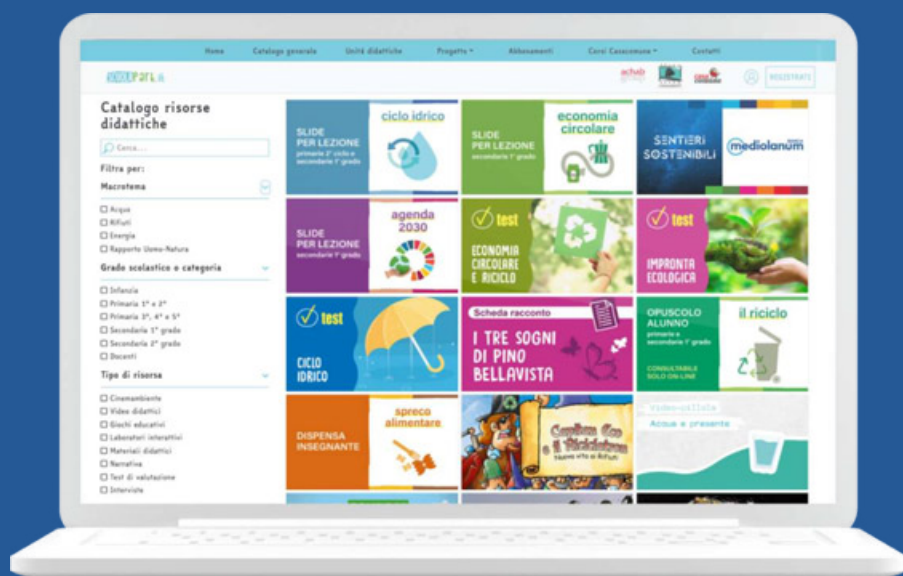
Home Catalogo generale Unità didattiche Progetto ▾ Abbonamenti Corsi Casacomune ▾ Contatti

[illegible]

REGISTRATI

Catalogo risorse didattiche

Cerca...

Filtra per:

Macrotema

☐ Acqua
☐ Rifiuti
☐ Energia
☐ Rapporto Uomo-Natura

Grado scolastico o categoria

☐ Infanzia
☐ Primaria 1° e 2°
☐ Primaria 3°, 4° e 5°
☐ Secondaria 1° grado
☐ Secondaria 2° grado
☐ Docenti

Tipo di risorsa

☐ Cinemambiente
☐ Video didattici
☐ Giochi educativi
☐ Laboratori interattivi
☐ Materiali didattici
☐ Narrative
☐ Test di valutazione
☐ Interviste

SLIDE PER LEZIONE primaria 2° ciclo e secondaria 1° grado
ciclo idrico

SLIDE PER LEZIONE secondaria 1° grado
economia circolare

SENTIERI SOSTENIBILI
mediolanum

SLIDE PER LEZIONE secondaria 1° grado
agenda 2030

test
ECONOMIA CIRCOLARE E RICICLO

test
IMPRONTA ECOLOGICA

test
CICLO IDRICO

Scheda racconto
I TRE SOGNI DI PINO BELLAVISTA

OPUSCOLO ALUNNO primaria e secondaria 1° grado
CONSULTABILE SOLO ON-LINE
il riciclo

DISPENSA INSEGNANTE
spreco alimentare

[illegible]

Video-pillola
Acqua e presente